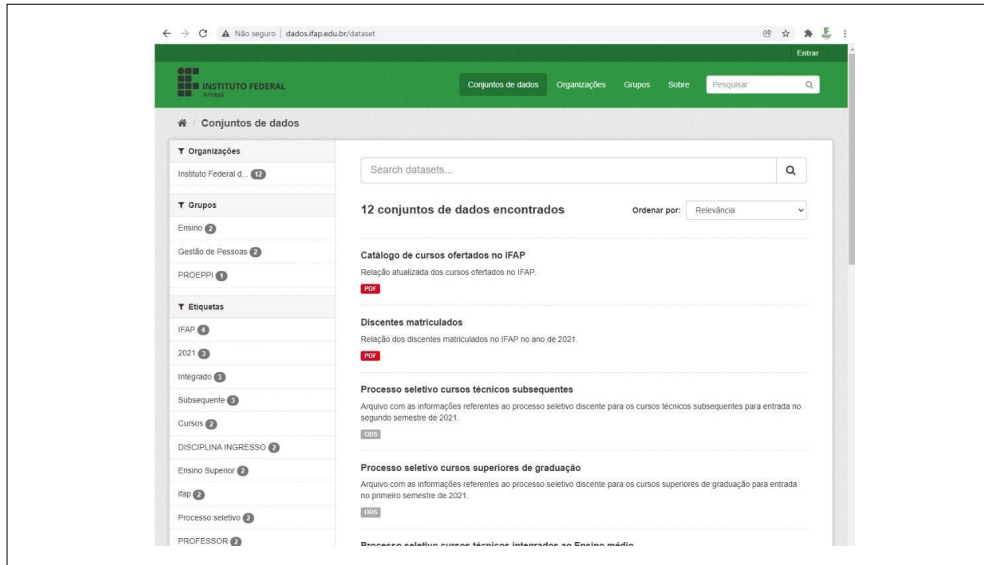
Não seguro | dados.ifap.edu.br/dataset

Entrar

INSTITUTO FEDERAL
Amapá

Conjuntos de dados Organizações Grupos Sobre Pesquisar

Conjuntos de dados

Organizações
Instituto Federal d... 12

Grupos
Ensino 2
Gestão de Pessoas 2
PROEPPI 1

Etiquetas
IFAP 4
2021 3
Integrado 3
Subsequente 3
Cursos 2
DISCIPLINA INGRESSO 2
Ensino Superior 2
ifap 2
Processo seletivo 2
PROFESSOR 2

Search datasets...

12 conjuntos de dados encontrados

Ordenar por: Relevância

Catálogo de cursos ofertados no IFAP
Relação atualizada dos cursos ofertados no IFAP.
PDF

Discentes matriculados
Relação dos discentes matriculados no IFAP no ano de 2021.
PDF

Processo seletivo cursos técnicos subsequentes
Arquivo com as informações referentes ao processo seletivo discente para os cursos técnicos subsequentes para entrada no segundo semestre de 2021.
ODS

Processo seletivo cursos superiores de graduação
Arquivo com as informações referentes ao processo seletivo discente para os cursos superiores de graduação para entrada no primeiro semestre de 2021.
ODS

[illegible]